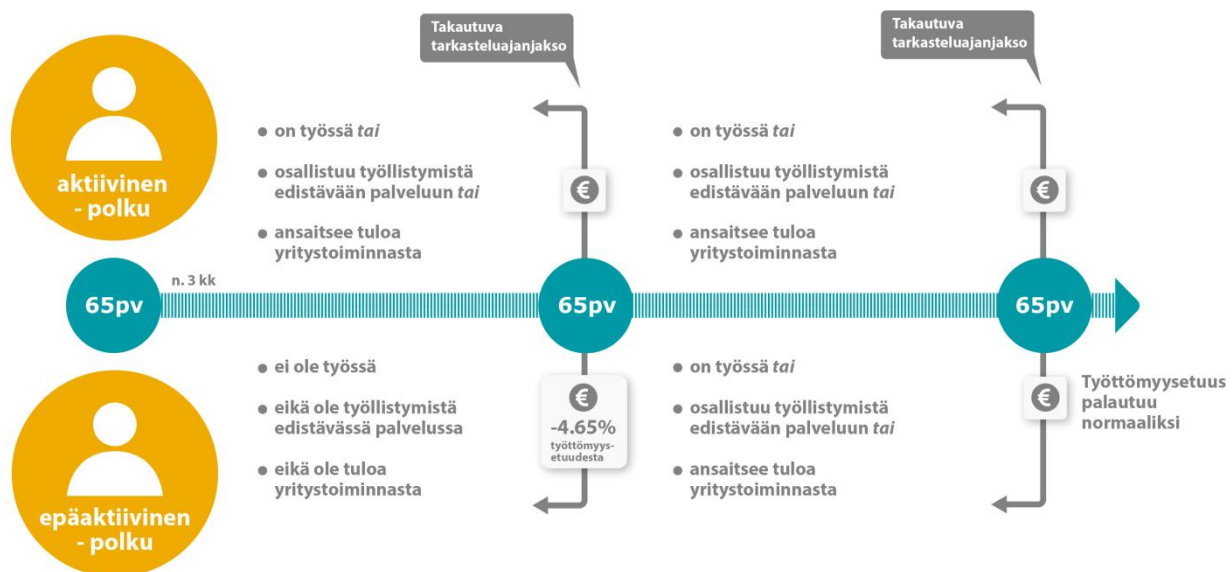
Takautuva tarkasteluajanjakso

Takautuva tarkasteluajanjakso

aktiivinen - polku

• on työssä *tai*

• osallistuu työllistymistä edistävään palveluun *tai*

• ansaitsee tuloa yritystoiminnasta

• on työssä *tai*

• osallistuu työllistymistä edistävään palveluun *tai*

• ansaitsee tuloa yritystoiminnasta

65pv

n. 3 kk

65pv

65pv

• ei ole työssä

• eikä ole työllistymistä edistävässä palvelussa

• eikä ole tuloa yritystoiminnasta

-4.65% työttömyys-etuudesta

• on työssä *tai*

• osallistuu työllistymistä edistävään palveluun *tai*

• ansaitsee tuloa yritystoiminnasta

Työttömyysetuus palautuu normaaliksi

epäaktiivinen - polku